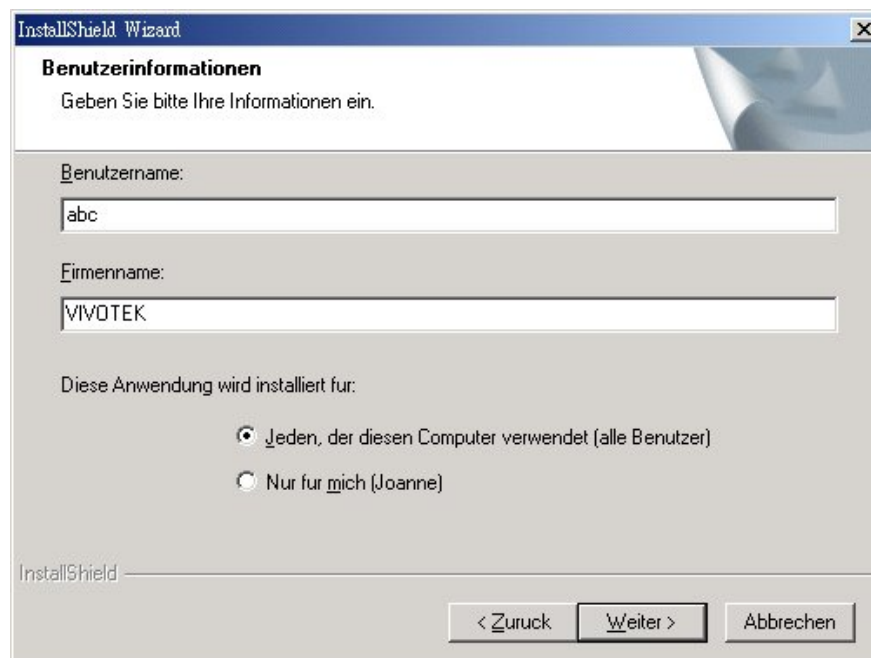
InstallShield Wizard

Benutzerinformationen

Geben Sie bitte Ihre Informationen ein.

Benutzername:

abc

Firmenname:

VIVOTEK

Diese Anwendung wird installiert fur:

Jeden, der diesen Computer verwendet (alle Benutzer)

Nur fur mich (Joanne)

InstallShield

< Zuruck

Weiter >

Abbrechen